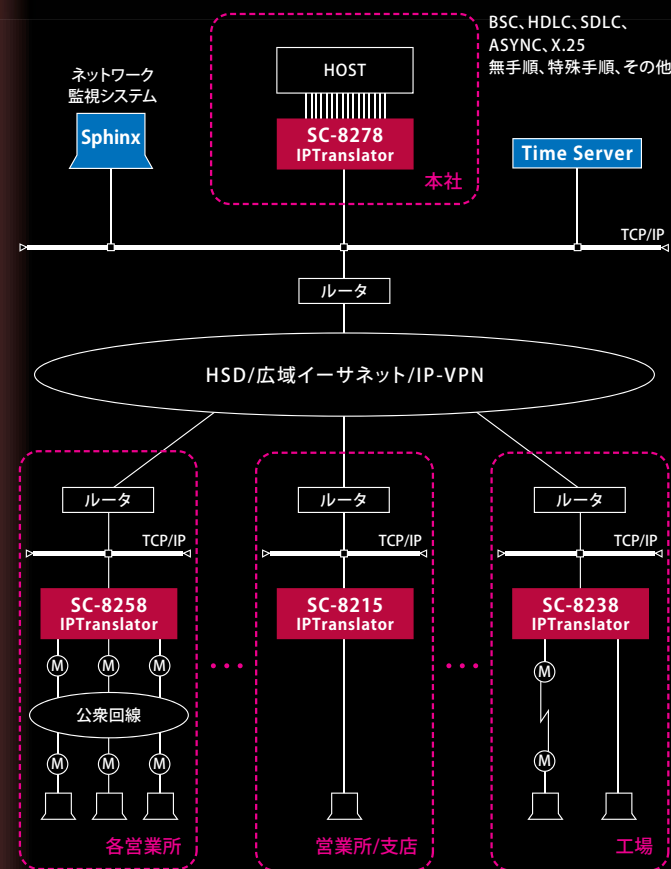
BSC、HDLC、SDLC、
ASYNC、X.25
無手順、特殊手順、その他

HOST

SC-8278
IPTranslator

本社

ネットワーク
監視システム

Sphinx

Time Server

TCP/IP

ルータ

HSD/広域イーサネット/IP-VPN

ルータ

TCP/IP

SC-8258
IPTranslator

M M M

公衆回線

M M M

各営業所

ルータ

TCP/IP

SC-8215
IPTranslator

営業所/支店

ルータ

TCP/IP

SC-8238
IPTranslator

M

M

工場